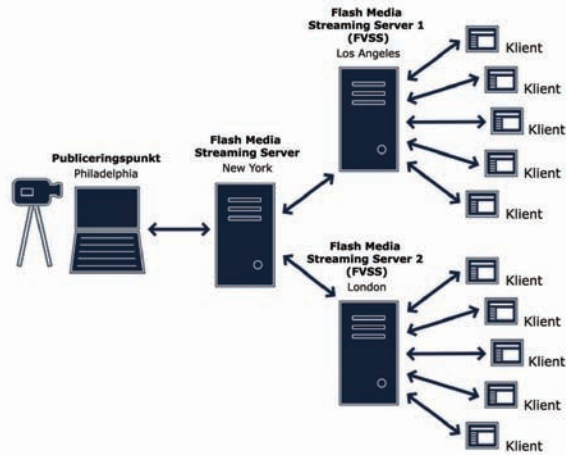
Flash Media Streaming Server 1 (FVSS)
Los Angeles

Klient
Klient
Klient
Klient
Klient

Publiceringspunkt
Philadelphia

Flash Media Streaming Server
New York

Flash Media Streaming Server 2 (FVSS)
London

Klient
Klient
Klient
Klient
Klient